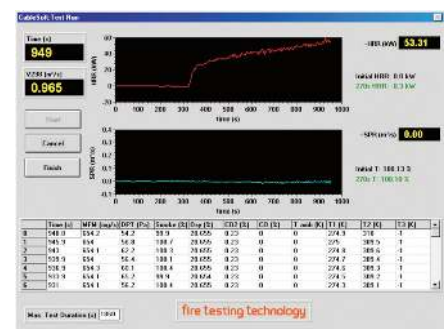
CableSoft: Test Run

Time [s]
949

V298 [m³/s]
0.965

Start

Cancel

Finish

HRR [kW]

0 100 200 300 400 500 600 700 800 900 1000
Time [s]

~HRR [kW] 53.31

Initial HRR: 0.0 kW
270s HRR: 0.3 kW

SPR [m²/s]

0 100 200 300 400 500 600 700 800 900 1000
Time [s]

~SPR [m²/s] 0.00

Initial T: 100.13 S
270s T: 100.10 S

| | Time [s] | MFM [mg/s] | DPT [Pa] | Smoke [%] | Oxy [%] | CO2 [%] | CO [%] | T amb [K] | T1 [K] | T2 [K] | T3 [K] |
|---|---|---|---|---|---|---|---|---|---|---|---|
| 0 | 948.0 | 654.2 | 54.2 | 99.9 | 20.655 | 0.23 | 0 | 0 | 274.3 | 310 | -1 |
| 1 | 945.9 | 654.3 | 56.8 | 100.7 | 20.655 | 0.23 | 0 | 0 | 275 | 309.5 | -1 |
| 2 | 943 | 654.1 | 62.2 | 100.3 | 20.655 | 0.23 | 0 | 0 | 274.8 | 309.6 | -1 |
| 3 | 939.9 | 654 | 56.4 | 100.1 | 20.655 | 0.23 | 0 | 0 | 274.7 | 309.4 | -1 |
| 4 | 936.9 | 654.3 | 60.1 | 100.4 | 20.655 | 0.23 | 0 | 0 | 274.5 | 309.3 | -1 |
| 5 | 933.9 | 654.1 | 65.2 | 99.9 | 20.674 | 0.23 | 0 | 0 | 274.5 | 309.2 | -1 |
| 6 | 931 | 654.1 | 58.2 | 100.1 | 20.655 | 0.23 | 0 | 0 | 274.3 | 309 | -1 |

Max. Test Duration [s] 1800

fire testing technology